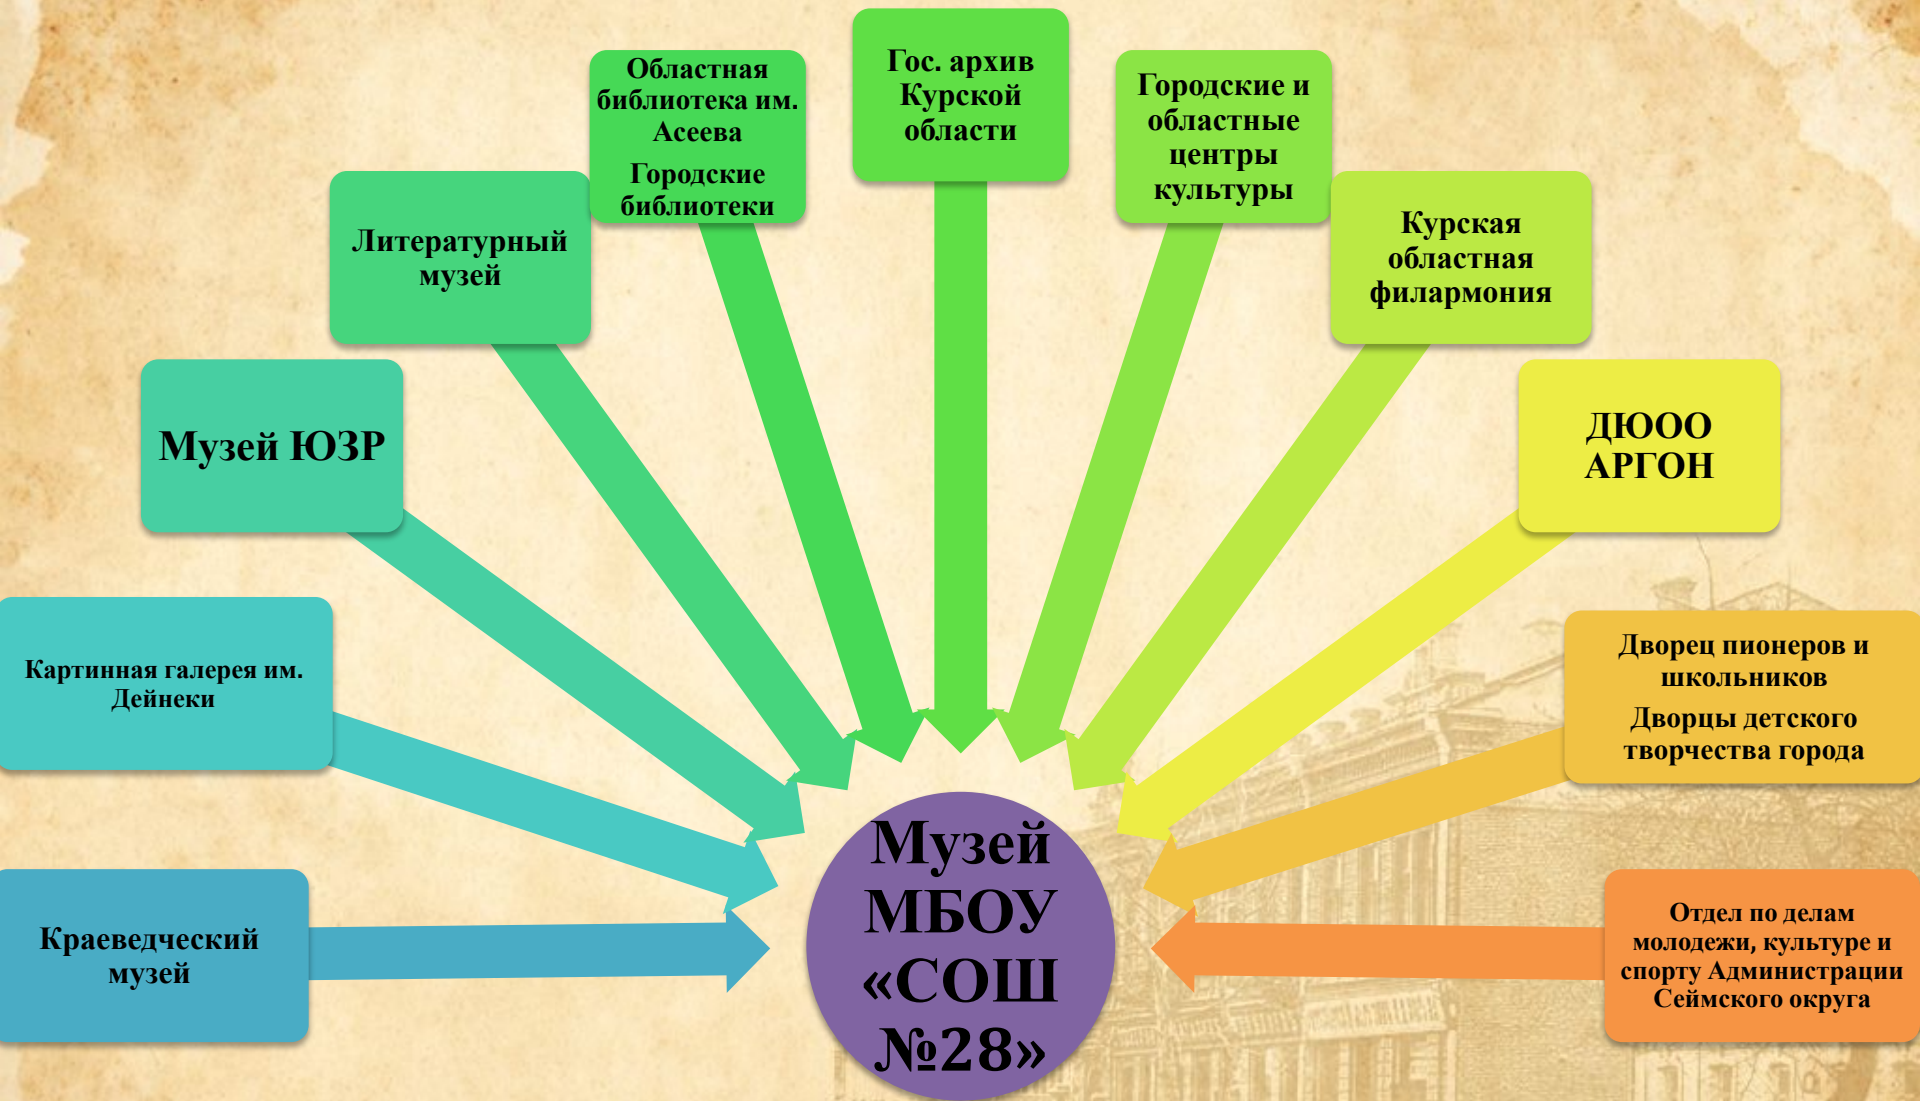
Областная библиотека им. Асеева
Городские библиотеки

Гос. архив Курской области

Городские и областные центры культуры

Литературный музей

Курская областная филармония

Музей ЮЗР

ДЮОО АРГОН

Картинная галерея им. Дейнеки

Дворец пионеров и школьников
Дворцы детского творчества города

Краеведческий музей

Музей МБОУ «СОШ №28»

Отдел по делам молодежи, культуре и спорту Администрации Сеймского округа